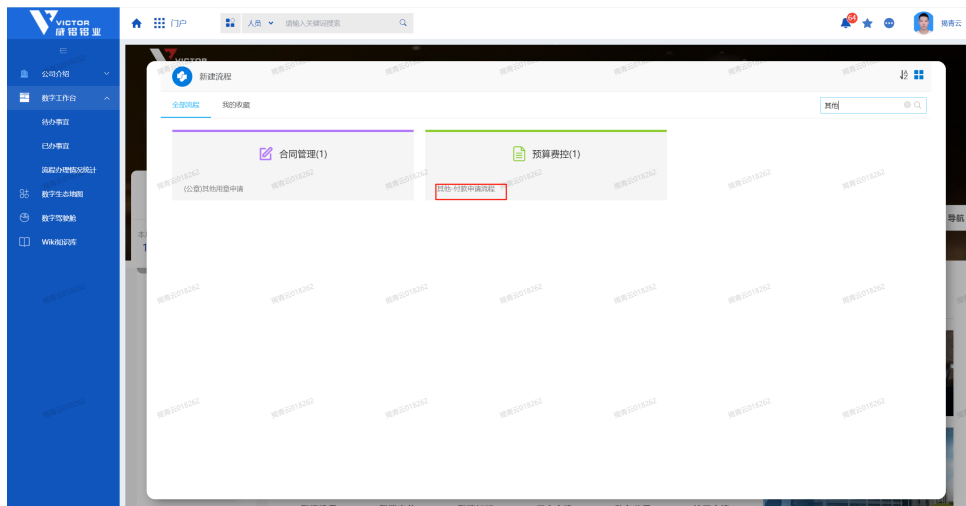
VICTOR 威铝铝业

门户

人员

请输入关键词搜索

64

揭青云

公司介绍

数字工作台

待办事宜

已办事宜

流程办理情况统计

数字生态地图

数字驾驶舱

Wiki知识库

新建流程

全部流程

我的收藏

其他

合同管理(1)

(公章)其他用章申请

预算费控(1)

其他-付款申请流程

揭青云018262

导航